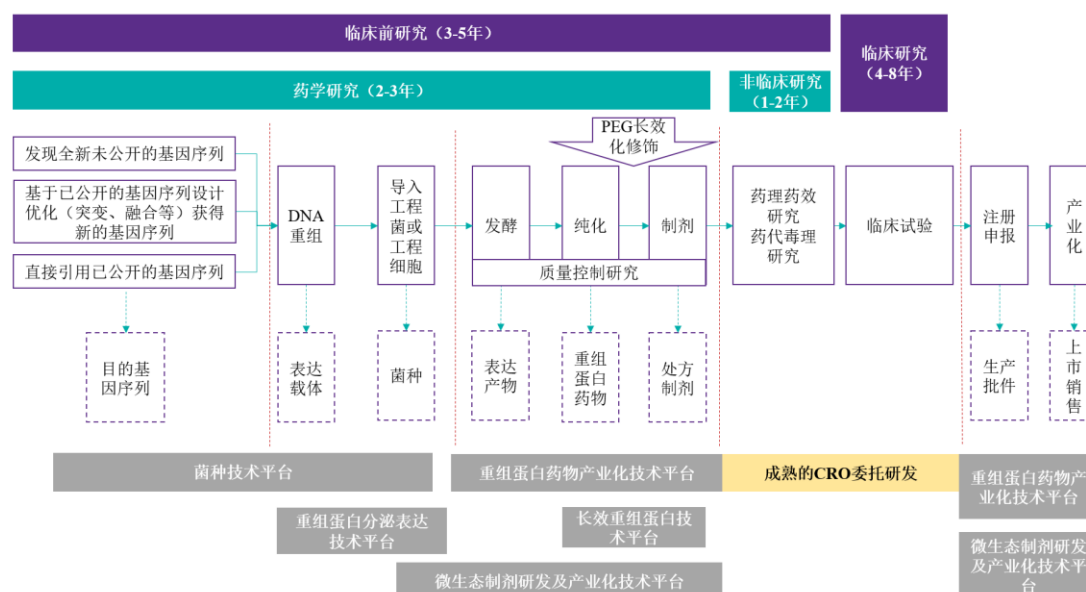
临床前研究（3-5年）

临床研究（4-8年）

药学研究（2-3年）

非临床研究（1-2年）

PEG长效化修饰

发现全新未公开的基因序列

基于已公开的基因序列设计优化（突变、融合等）获得新的基因序列

直接引用已公开的基因序列

DNA重组

导入工程菌或工程细胞

发酵

纯化

制剂

质量控制研究

药理药效研究 药代毒理研究

临床试验

注册申报

产业化

目的基因序列

表达载体

菌种

表达产物

重组蛋白药物

处方制剂

生产批件

上市销售

菌种技术平台

重组蛋白药物产业化技术平台

成熟的CRO委托研发

重组蛋白药物产业化技术平台

重组蛋白分泌表达技术平台

长效重组蛋白技术平台

微生态制剂研发及产业化技术平台

微生态制剂研发及产业化技术平台